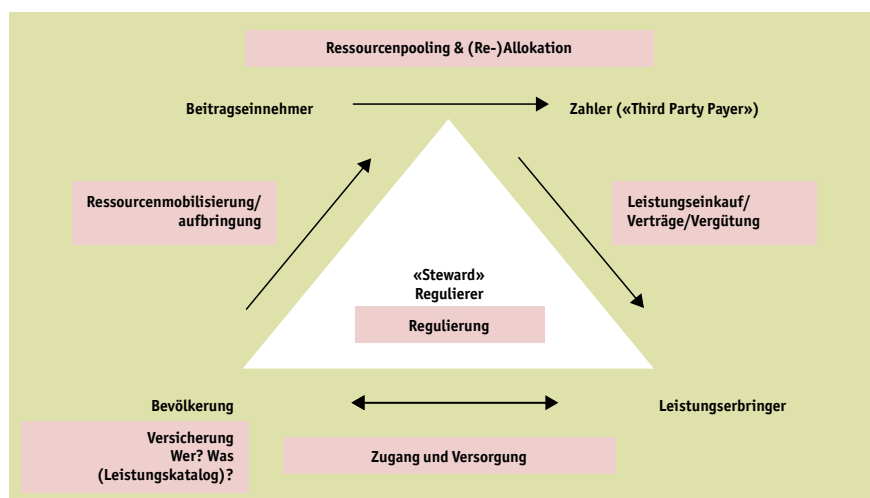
Ressourcenpooling & (Re-)Allokation

Beitragseinnehmer

Zahler («Third Party Payer»)

Ressourcenmobilisierung/ aufbringung

Leistungseinkauf/ Verträge/Vergütung

«Steward» Regulierer

Regulierung

Bevölkerung

Leistungserbringer

Versicherung Wer? Was (Leistungskatalog)?

Zugang und Versorgung